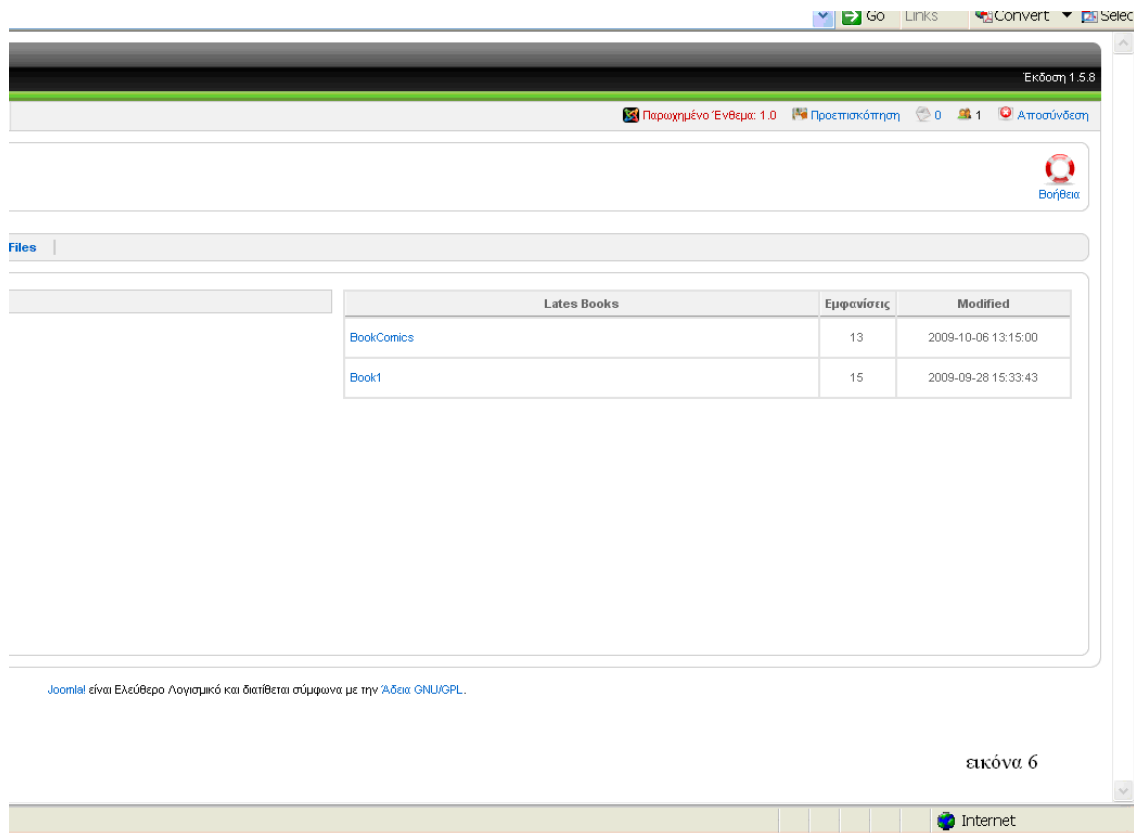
Go Links Convert Selec

Έκδοση 1.5.8

Παρωχημένο Ένθεμα: 1.0 Προεπισκόπηση 0 1 Αποσύνδεση

Βοήθεια

Files

| Lates Books | Εμφανίσεις | Modified |
|---|---|---|
| BookComics | 13 | 2009-10-06 13:15:00 |
| Book1 | 15 | 2009-09-28 15:33:43 |

Joomla! είναι Ελεύθερο Λογισμικό και διατίθεται σύμφωνα με την Άδεια GNU/GPL.

εικόνα 6

Internet